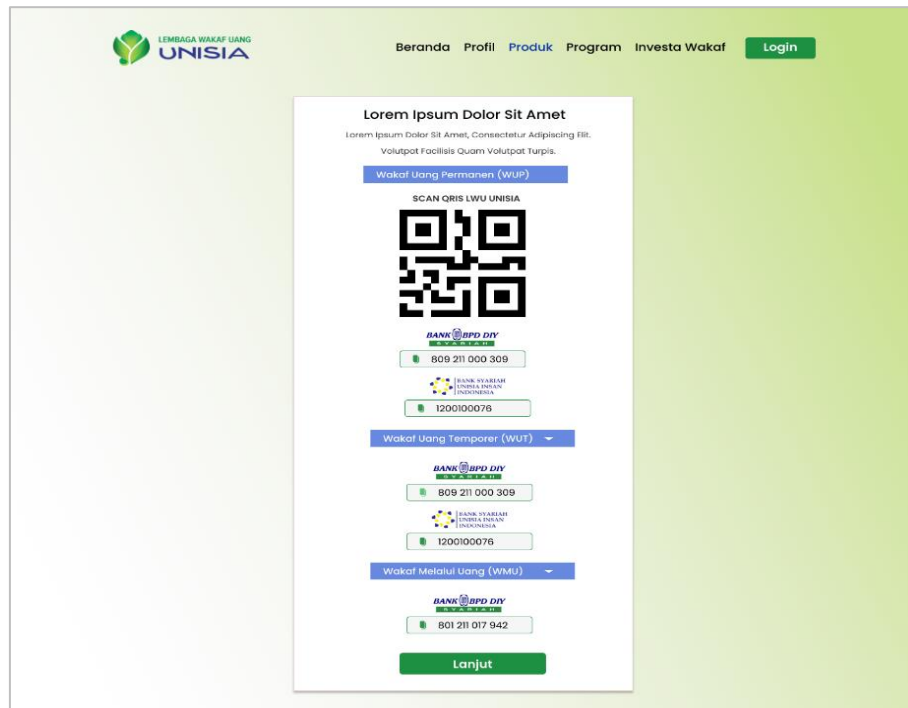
LEMBAGA WAKAF UANG
UNISIA

Beranda Profil Produk Program Investa Wakaf Login

Lorem Ipsum Dolor Sit Amet

Lorem Ipsum Dolor Sit Amet, Consectetur Adipiscing Elit. Volutpat Facilisis Quam Volutpat Turpis.

Wakaf Uang Permanen (WUP)

SCAN QRIS LWU UNISIA

BANK BPD DIY SYARIAH

809 211 000 309

BANK SYARIAH UNISIA INSAN INDONESIA

1200100076

Wakaf Uang Temporer (WUT)

BANK BPD DIY SYARIAH

809 211 000 309

BANK SYARIAH UNISIA INSAN INDONESIA

1200100076

Wakaf Melalui Uang (WMU)

BANK BPD DIY SYARIAH

801 211 017 942

Lanjut